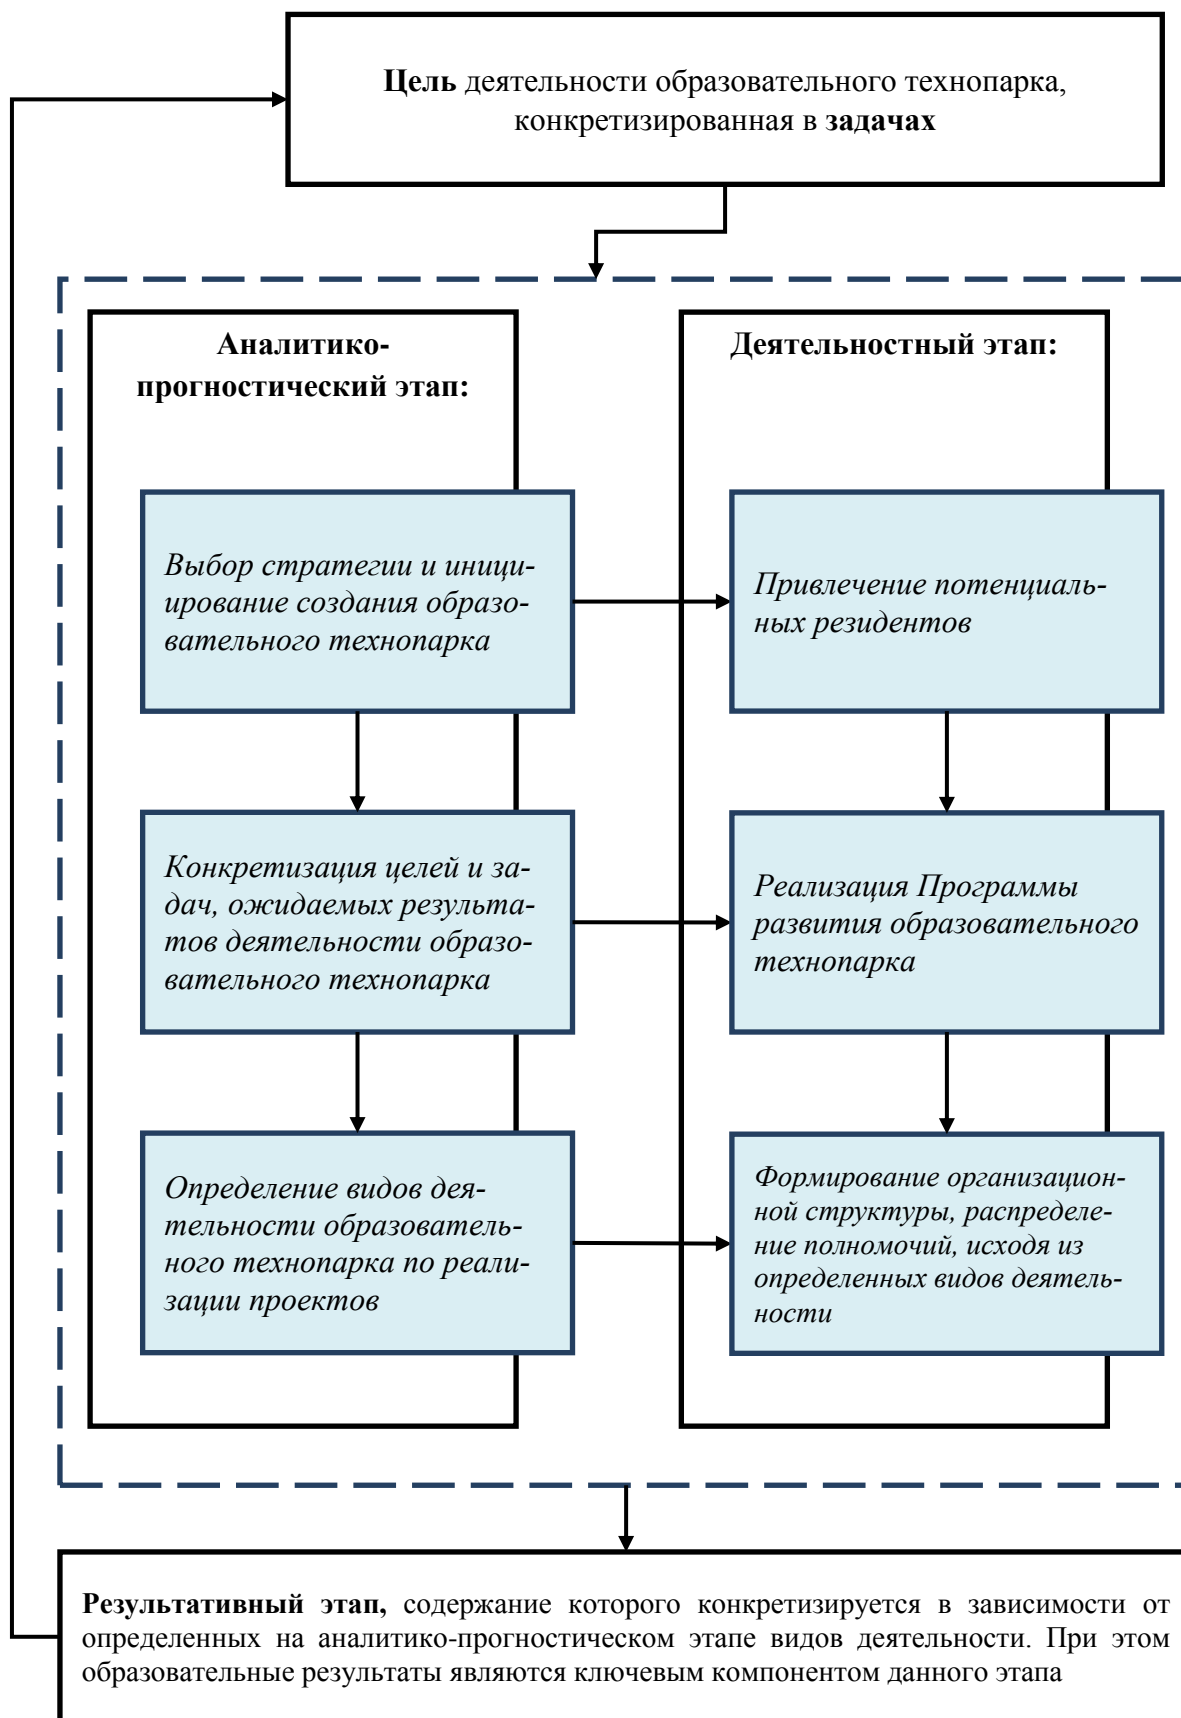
**Цель** деятельности образовательного технопарка, конкретизированная в **задачах**

**Аналитико-прогностический этап:**

*Выбор стратегии и инициирование создания образовательного технопарка*

*Конкретизация целей и задач, ожидаемых результатов деятельности образовательного технопарка*

*Определение видов деятельности образовательного технопарка по реализации проектов*

**Деятельностный этап:**

*Привлечение потенциальных резидентов*

*Реализация Программы развития образовательного технопарка*

*Формирование организационной структуры, распределение полномочий, исходя из определенных видов деятельности*

**Результативный этап,** содержание которого конкретизируется в зависимости от определенных на аналитико-прогностическом этапе видов деятельности. При этом образовательные результаты являются ключевым компонентом данного этапа